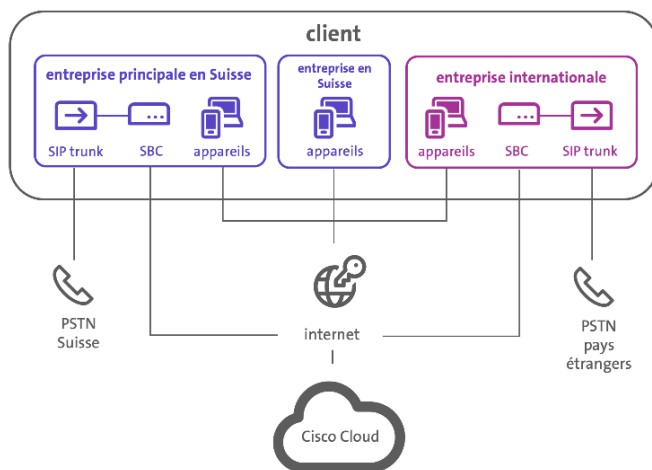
client

entreprise principale en Suisse

SIP trunk

SBC

appareils

entreprise en Suisse

appareils

entreprise internationale

appareils

SBC

SIP trunk

PSTN Suisse

internet

PSTN pays étrangers

Cisco Cloud